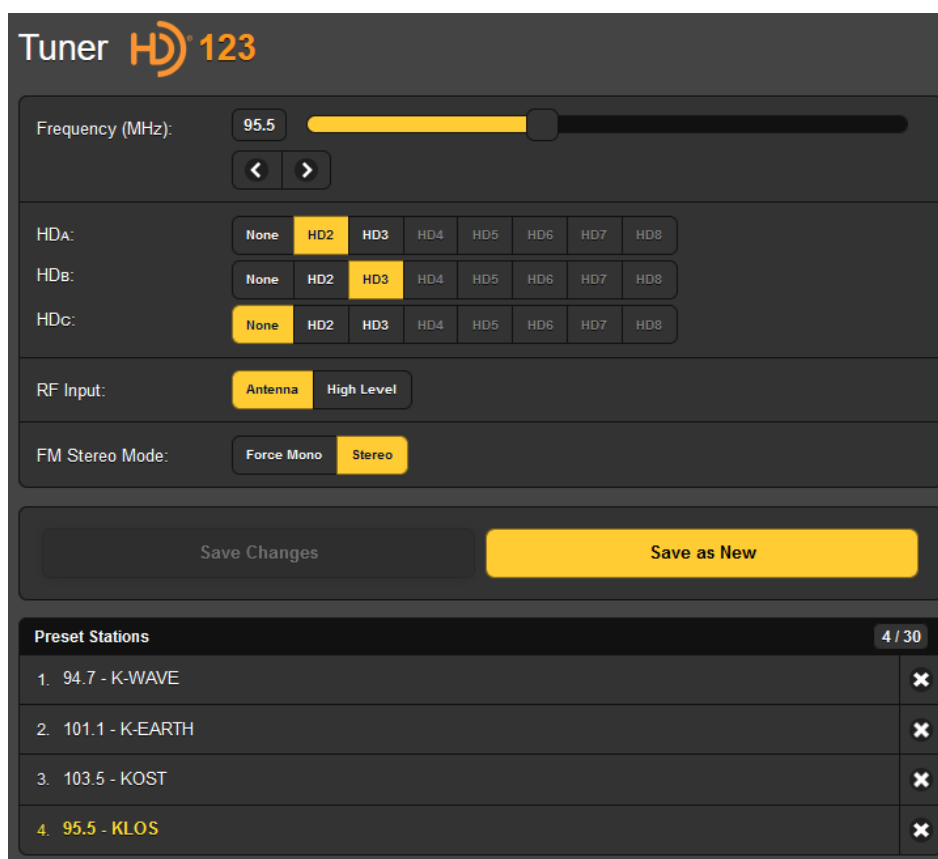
Tuner HD 123

Frequency (MHz): 95.5

HDA: None HD2 HD3 HD4 HD5 HD6 HD7 HD8
HDB: None HD2 HD3 HD4 HD5 HD6 HD7 HD8
HDC: None HD2 HD3 HD4 HD5 HD6 HD7 HD8

RF Input: Antenna High Level

FM Stereo Mode: Force Mono Stereo

Save Changes Save as New

Preset Stations 4 / 30

1. 94.7 - K-WAVE
2. 101.1 - K-EARTH
3. 103.5 - KOST
4. 95.5 - KLOS